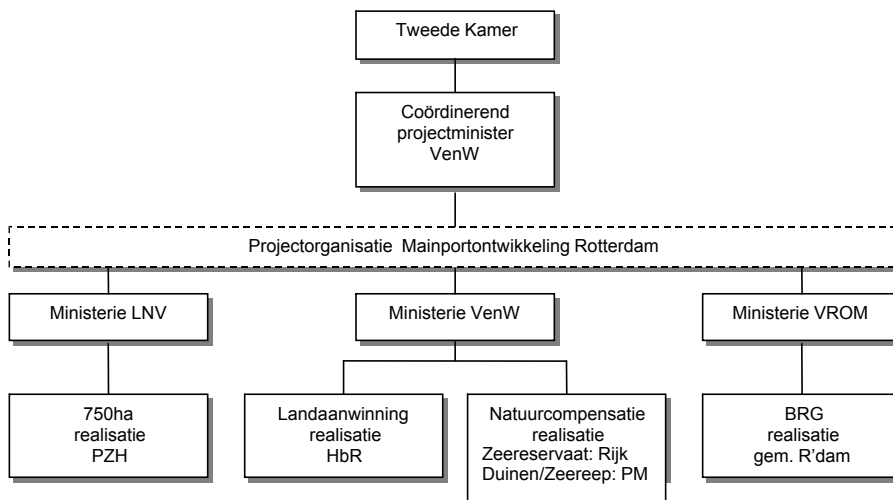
Tweede Kamer

Coördinerend projectminister VenW

Projectorganisatie Mainportontwikkeling Rotterdam

Ministerie LNV

Ministerie VenW

Ministerie VROM

750ha realisatie PZH

Landaanwinning realisatie HbR

Natuurcompensatie realisatie Zeereservaat: Rijk Duinen/Zeereep: PM

BRG realisatie gem. R'dam